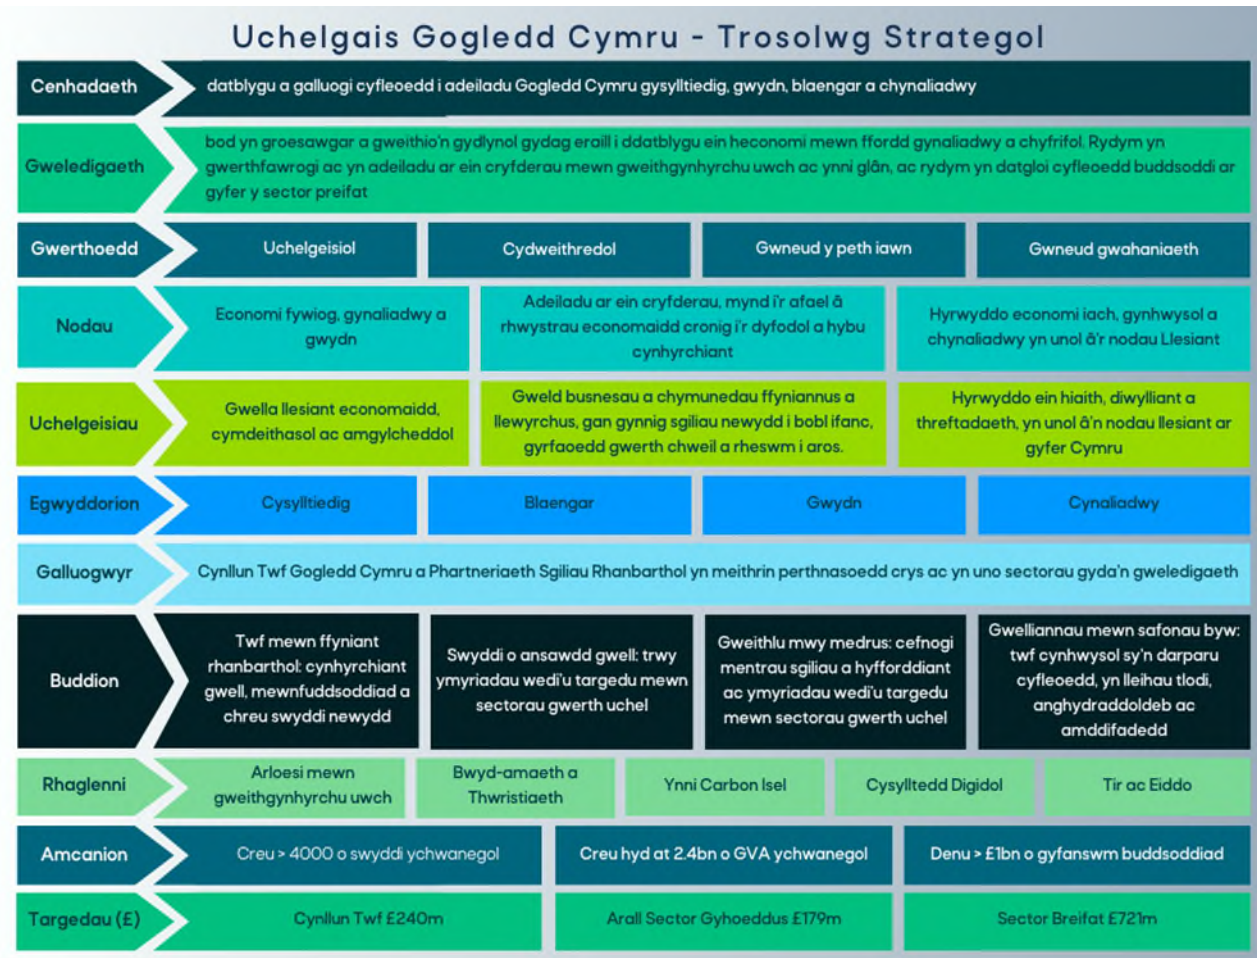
Uchelgais Gogledd Cymru - Trosolwg Strategol

| | | | | |
|---|---|---|---|---|
| Cenhadaeth | datblygu a galluogi cyfleoedd i adeiladu Gogledd Cymru gysylltiedig, gwydn, blaengar a chynaliadwy | | | |
| Gweledigaeth | bod yn groesawgar a gweithio'n gydlynol gydag eraill i ddatblygu ein heconomi mewn ffordd gynaliadwy a chyfrifol. Rydym yn gwerthfawrogi ac yn adeiladu ar ein cryfderau mewn gweithgynhyrchu uwch ac ynni glân, ac rydym yn datgloi cyfleoedd buddsoddi ar gyfer y sector preifat | | | |
| Gwerthoedd | Uchelgeisiol | Cydweithredol | Gwneud y peth iawn | Gwneud gwahaniaeth |
| Nodau | Economi fywiog, gynaliadwy a gwydn | Adeiladu ar ein cryfderau, mynd i'r afael â rhwystrau economaidd cronig i'r dyfodol a hybu cynhyrchiant | Hyrwyddo economi iach, gynhwysol a chynaliadwy yn unol â'r nodau Llesiant | |
| Uchelgeisiau | Gwella llesiant economaidd, cymdeithasol ac amgylcheddol | Gweld busnesau a chymunedau ffyniannus a llewyrchus, gan gynnig sgiliau newydd i bobl ifanc, gyrfaoedd gwerth chweil a rheswm i aros. | Hyrwyddo ein hiaith, diwylliant a threftadaeth, yn unol â'n nodau llesiant ar gyfer Cymru | |
| Egwyddorion | Cysylltiedig | Blaengar | Gwydn | Cynaliadwy |
| Galluogwyr | Cynllun Twf Gogledd Cymru a Phartneriaeth Sgiliau Rhanbarthol yn meithrin perthnasoedd crys ac yn uno sectorau gyda'n gweledigaeth | | | |
| Buddion | Twf mewn ffyniant rhanbarthol: cynhyrchiant gwell, mewnfuddsoddiad a chreu swyddi newydd | Swyddi o ansawdd gwell: trwy ymyriadau wedi'u targedu mewn sectorau gwerth uchel | Gweithlu mwy medrus: cefnogi mentrau sgiliau a hyfforddiant ac ymyriadau wedi'u targedu mewn sectorau gwerth uchel | Gwelliannau mewn safonau byw: twf cynhwysol sy'n darparu cyfleoedd, yn lleihau tlodi, anghydraddoldeb ac amddifadedd |
| Rhaglenni | Arloesi mewn gweithgynhyrchu uwch | Bwyd-amaeth a Thwristiaeth | Ynni Carbon Isel | Cysylltedd Digidol | Tir ac Eiddo |
| Amcanion | Creu > 4000 o swyddi ychwanegol | Creu hyd at 2.4bn o GVA ychwanegol | Denu > £1bn o gyfanswm buddsoddiad | |
| Targedau (£) | Cynllun Twf £240m | Arall Sector Gyhoeddus £179m | Sector Breifat £721m | |